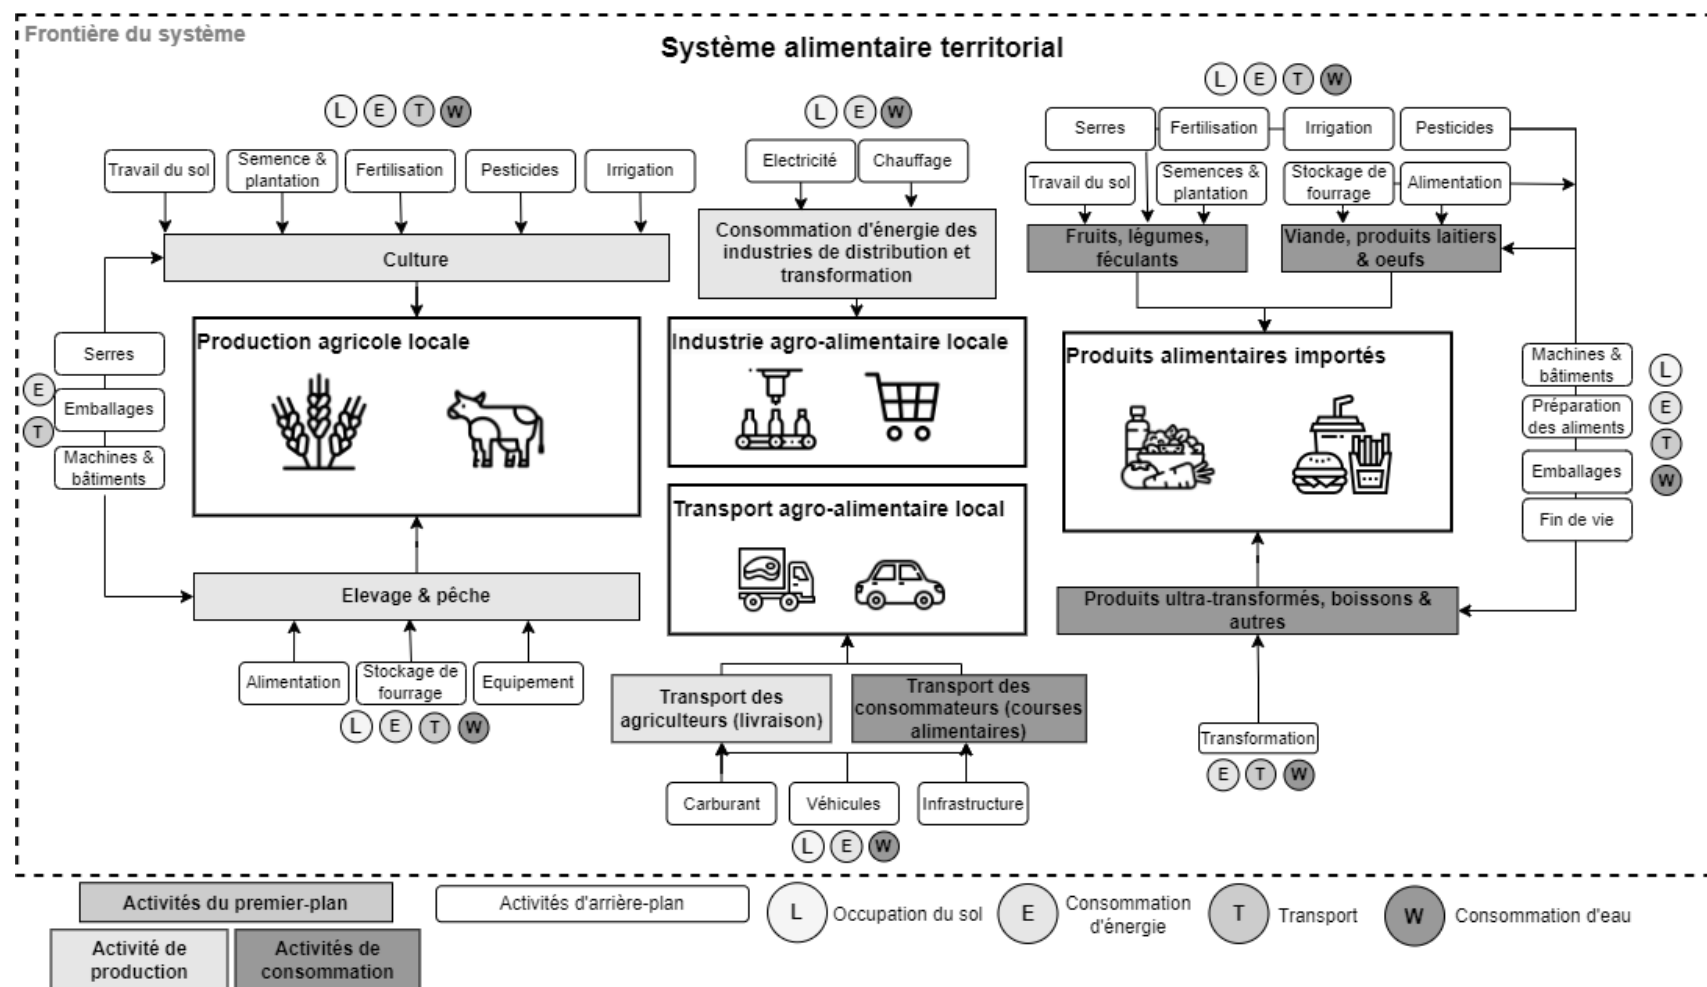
Frontière du système

Système alimentaire territorial

L E T W

Travail du sol
Semence & plantation
Fertilisation
Pesticides
Irrigation

Culture

Production agricole locale

Serres
E
Emballages
T
Machines & bâtiments

Elevage & pêche

Alimentation
Stockage de fourrage
Equipement

L E T W

L E W

Electricité
Chauffage

Consommation d'énergie des industries de distribution et transformation

Industrie agro-alimentaire locale

Transport agro-alimentaire local

Transport des agriculteurs (livraison)
Transport des consommateurs (courses alimentaires)

Carburant
Véhicules
Infrastructure

L E W

L E T W

Serres
Fertilisation
Irrigation
Pesticides
Travail du sol
Semences & plantation
Stockage de fourrage
Alimentation

Fruits, légumes, féculants
Viande, produits laitiers & oeufs

Produits alimentaires importés

Machines & bâtiments
Préparation des aliments
Emballages
Fin de vie

L
E
T
W

Produits ultra-transformés, boissons & autres

Transformation

E T W

Activités du premier-plan
Activités d'arrière-plan
L Occupation du sol
E Consommation d'énergie
T Transport
W Consommation d'eau
Activité de production
Activités de consommation